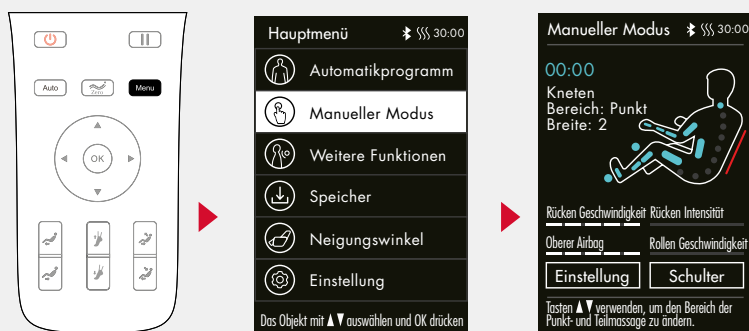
Auto
Zero
Menu
OK

Hauptmenü 30:00
Automatikprogramm
Manueller Modus
Weitere Funktionen
Speicher
Neigungswinkel
Einstellung
Das Objekt mit ▲▼ auswählen und OK drücken

Manueller Modus 30:00
00:00
Kneten
Bereich: Punkt
Breite: 2
Rücken Geschwindigkeit Rücken Intensität
Oberer Airbag Rollen Geschwindigkeit
Einstellung
Schulter
Tasten ▲▼ verwenden, um den Bereich der Punkt- und Teilmassage zu ändern.